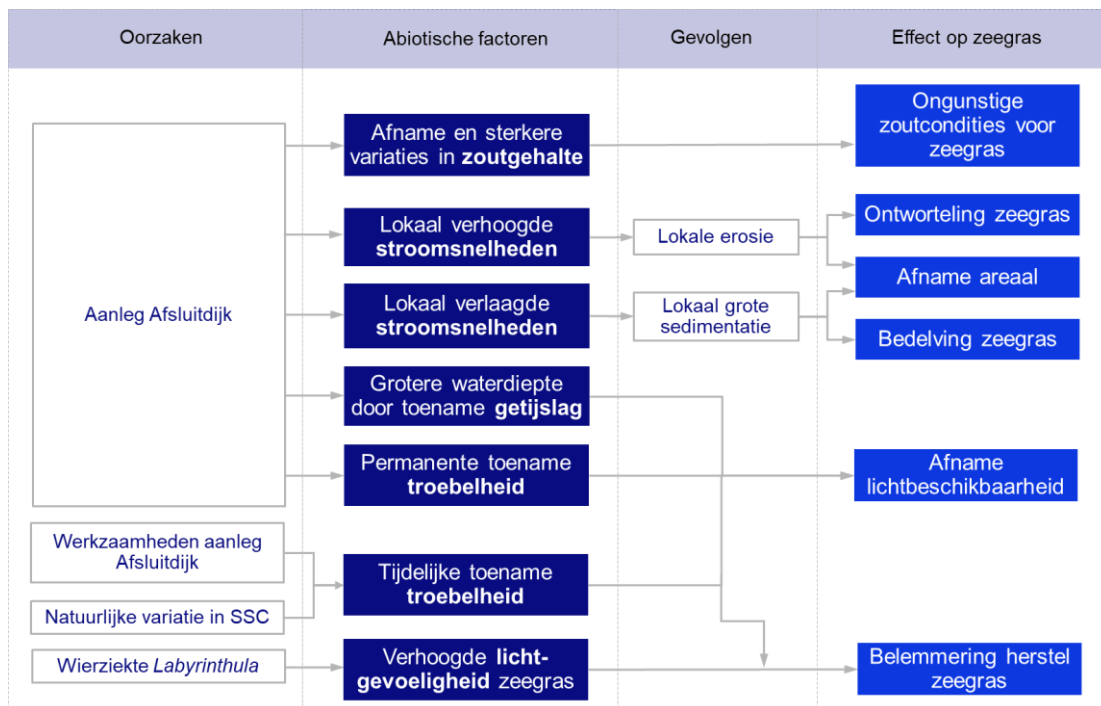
| Oorzaken | Abiotische factoren | Gevolgen | Effect op zeegras |
|---|---|---|---|

Aanleg Afsluitdijk

Afname en sterkere variaties in **zoutgehalte**

Ongunstige zoutcondities voor zeegras

Lokaal verhoogde **stroomsnelheden**

Lokale erosie

Ontworteling zeegras

Afname areaal

Lokaal verlaagde **stroomsnelheden**

Lokaal grote sedimentatie

Bedelving zeegras

Grotere waterdiepte door toename **getijslag**

Permanente toename **troebelheid**

Afname lichtbeschikbaarheid

Werkzaamheden aanleg Afsluitdijk

Natuurlijke variatie in SSC

Tijdelijke toename **troebelheid**

Wierziekte *Labyrinthula*

Verhoogde **lichtgevoeligheid** zeegras

Belemmering herstel zeegras